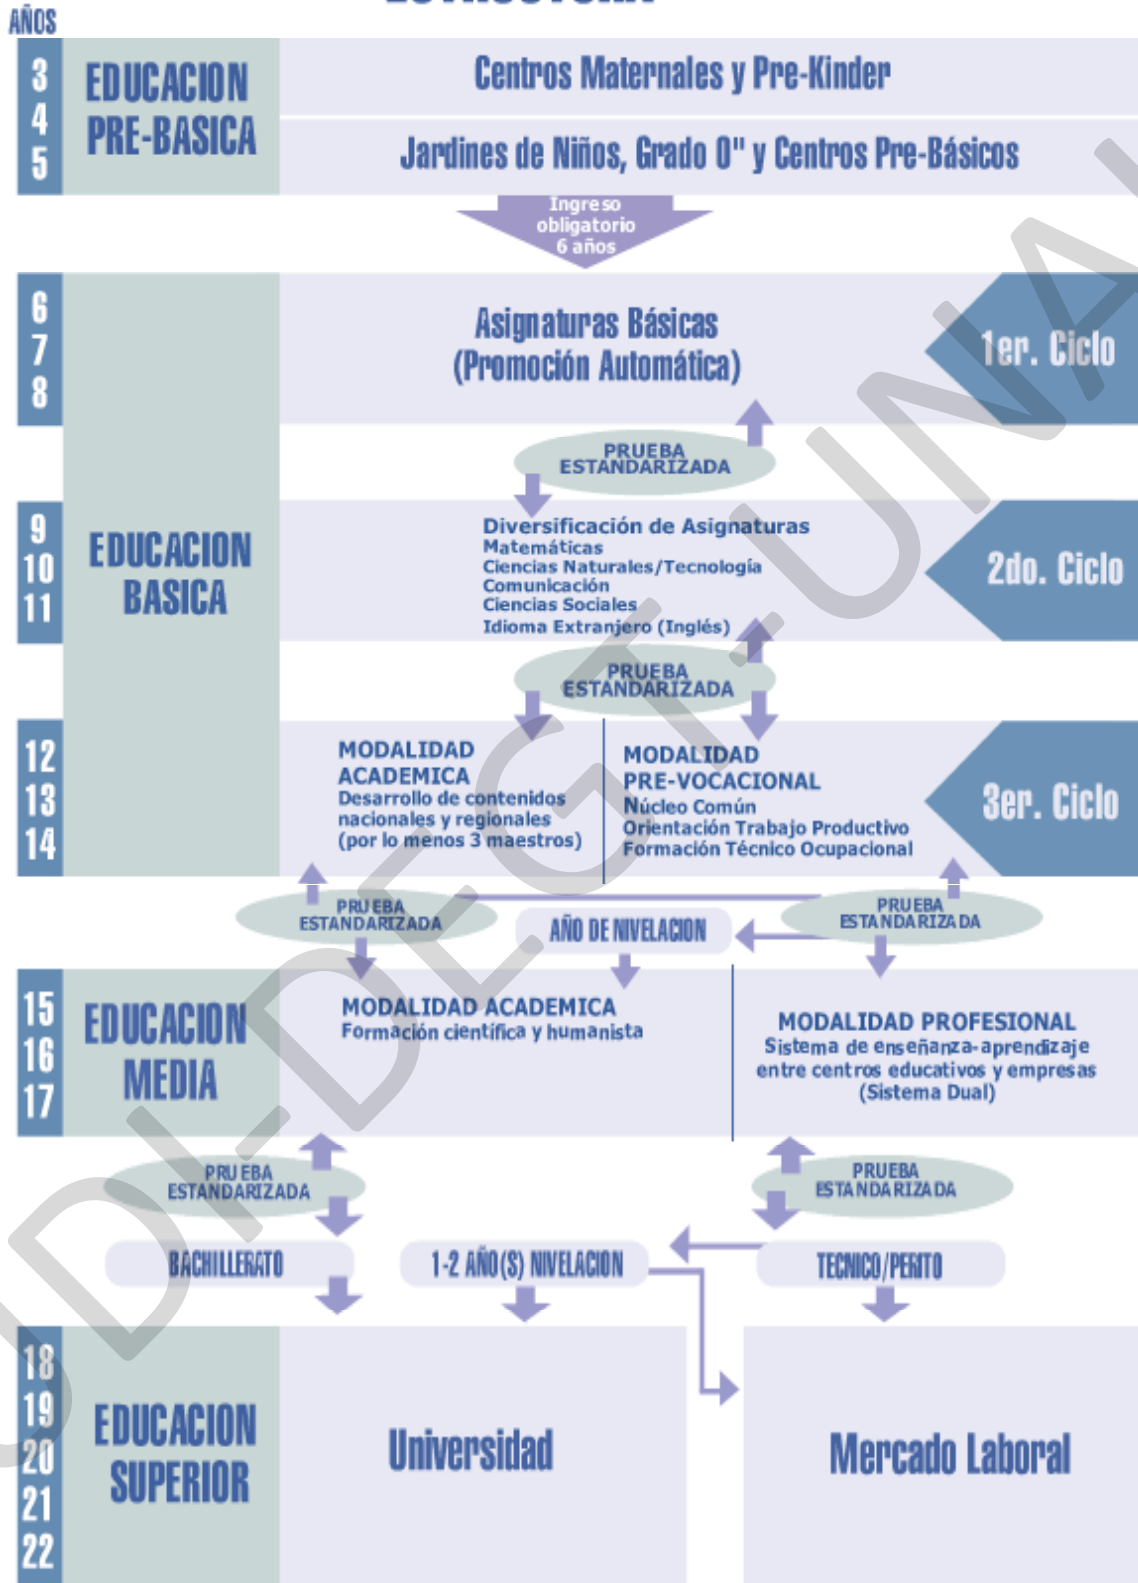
AÑOS

3
4
5

EDUCACION PRE-BASICA

Centros Maternales y Pre-Kinder

Jardines de Niños, Grado 0" y Centros Pre-Básicos

Ingreso obligatorio 6 años

6
7
8

Asignaturas Básicas (Promoción Automática)

1er. Ciclo

PRUEBA ESTANDARIZADA

9
10
11

EDUCACION BASICA

Diversificación de Asignaturas
Matemáticas
Ciencias Naturales/Tecnología
Comunicación
Ciencias Sociales
Idioma Extranjero (Inglés)

2do. Ciclo

PRUEBA ESTANDARIZADA

12
13
14

MODALIDAD ACADEMICA
Desarrollo de contenidos nacionales y regionales (por lo menos 3 maestros)

MODALIDAD PRE-VOCACIONAL
Núcleo Común
Orientación Trabajo Productivo
Formación Técnico Ocupacional

3er. Ciclo

PRUEBA ESTANDARIZADA

AÑO DE NIVELACION

PRUEBA ESTANDARIZADA

15
16
17

EDUCACION MEDIA

MODALIDAD ACADEMICA
Formación científica y humanista

MODALIDAD PROFESIONAL
Sistema de enseñanza-aprendizaje entre centros educativos y empresas (Sistema Dual)

PRUEBA ESTANDARIZADA

PRUEBA ESTANDARIZADA

BACHILLERATO

1-2 AÑO(S) NIVELACION

TECNICO/PERITO

18
19
20
21
22

EDUCACION SUPERIOR

Universidad

Mercado Laboral

DI-DEGT-UNA